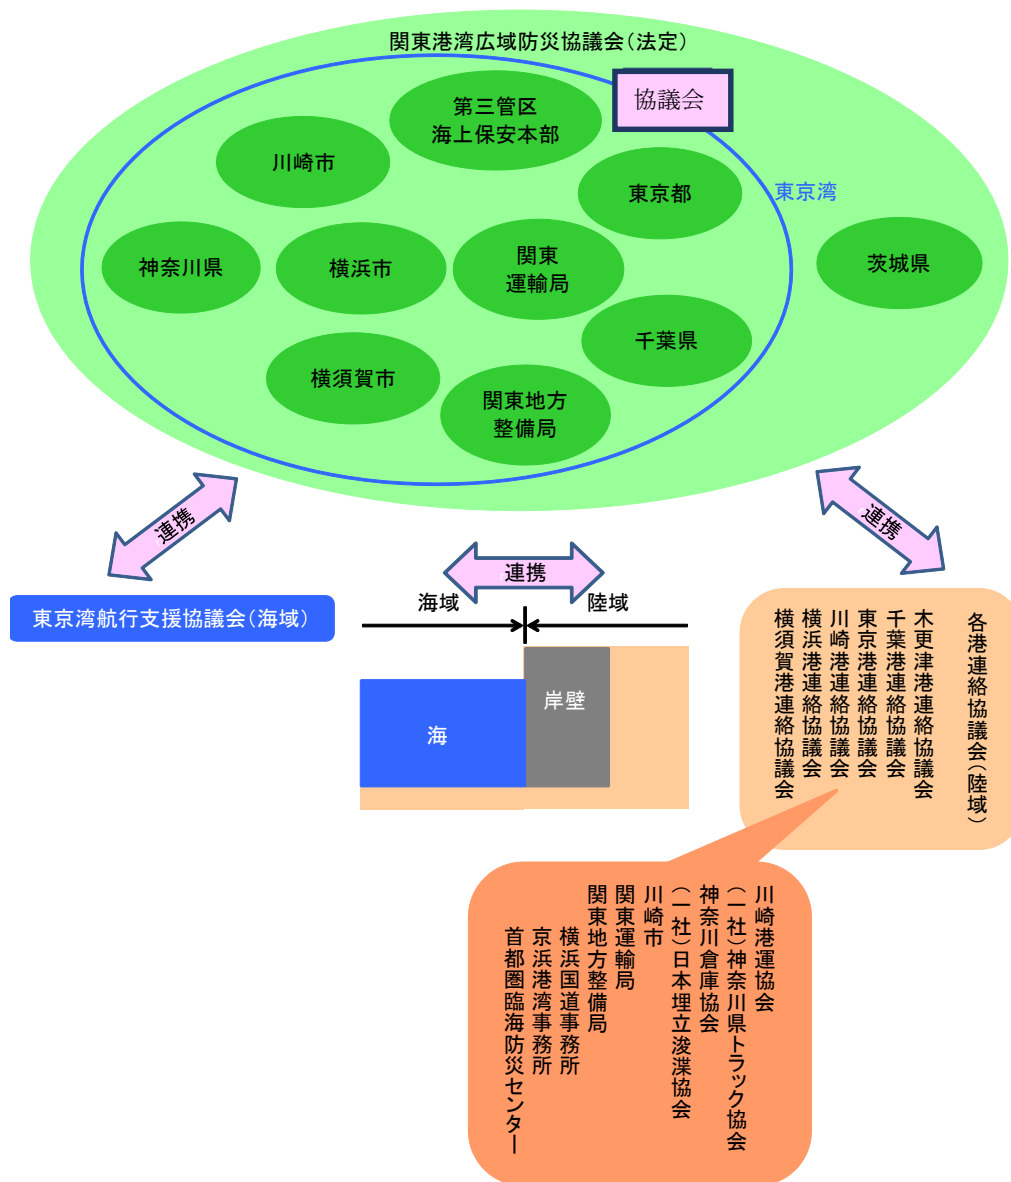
関東港湾広域防災協議会（法定）

協議会

東京湾

第三管区
海上保安本部

川崎市

東京都

神奈川県

横浜市

関東
運輸局

茨城県

千葉県

横須賀市

関東地方
整備局

連携

連携

連携

東京湾航行支援協議会（海域）

海域

陸域

海

岸壁

各港連絡協議会（陸域）

木更津港連絡協議会
千葉港連絡協議会
東京港連絡協議会
川崎港連絡協議会
横浜港連絡協議会
横須賀港連絡協議会

川崎港運協会
（一社）神奈川県トラック協会
神奈川倉庫協会
（一社）日本埋立浚渫協会
川崎市
関東運輸局
関東地方整備局
横浜国道事務所
京浜港湾事務所
首都圏臨海防災センター